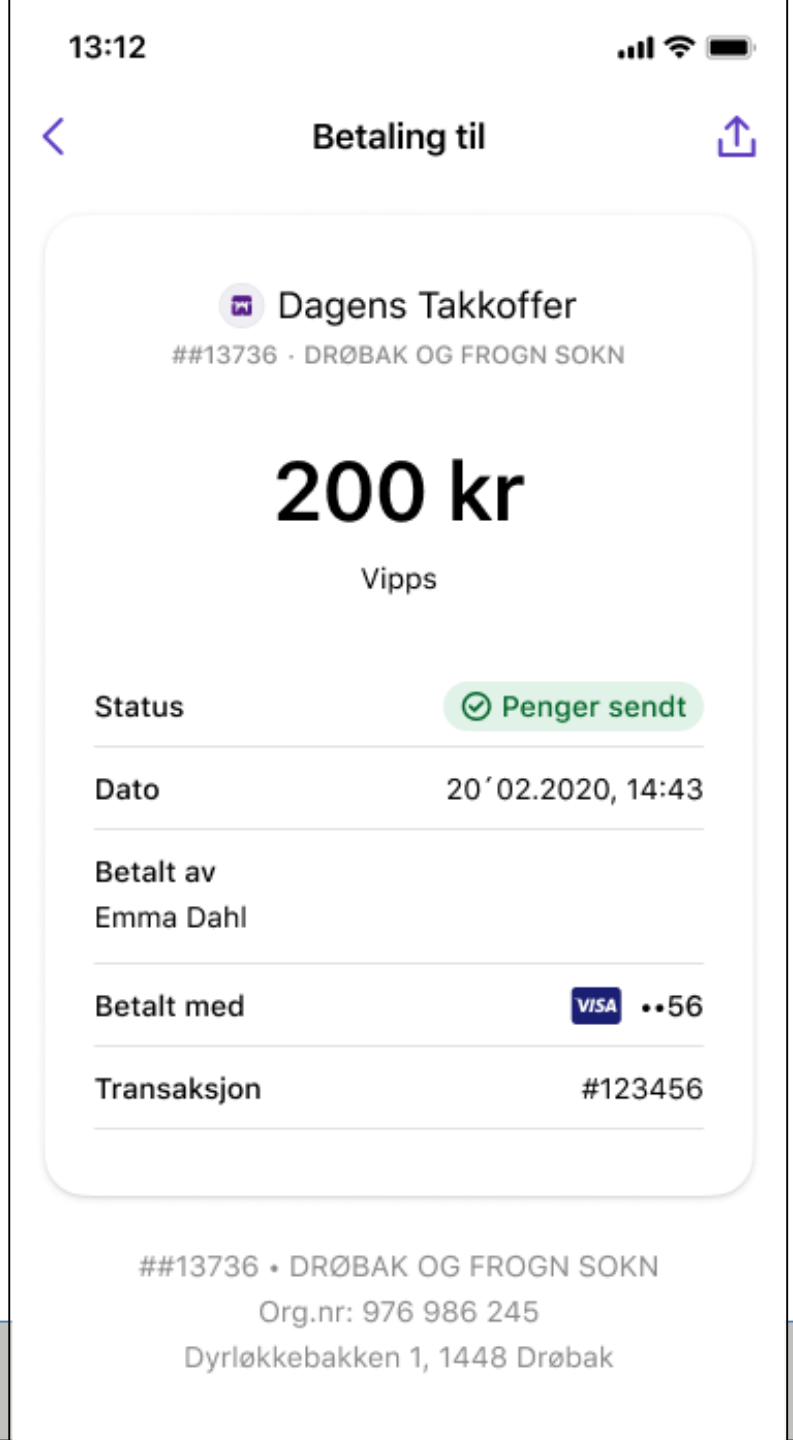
13:12

Betaling til

Dagens Takkoffer
##13736 · DRØBAK OG FROGN SOKN

200 kr

Vipps

| Status | Penger sendt |
|---|---|
| Dato | 20´02.2020, 14:43 |
| Betalt av Emma Dahl | |
| Betalt med | VISA ••56 |
| Transaksjon | #123456 |

##13736 • DRØBAK OG FROGN SOKN
Org.nr: 976 986 245
Dyrløkkebakken 1, 1448 Drøbak